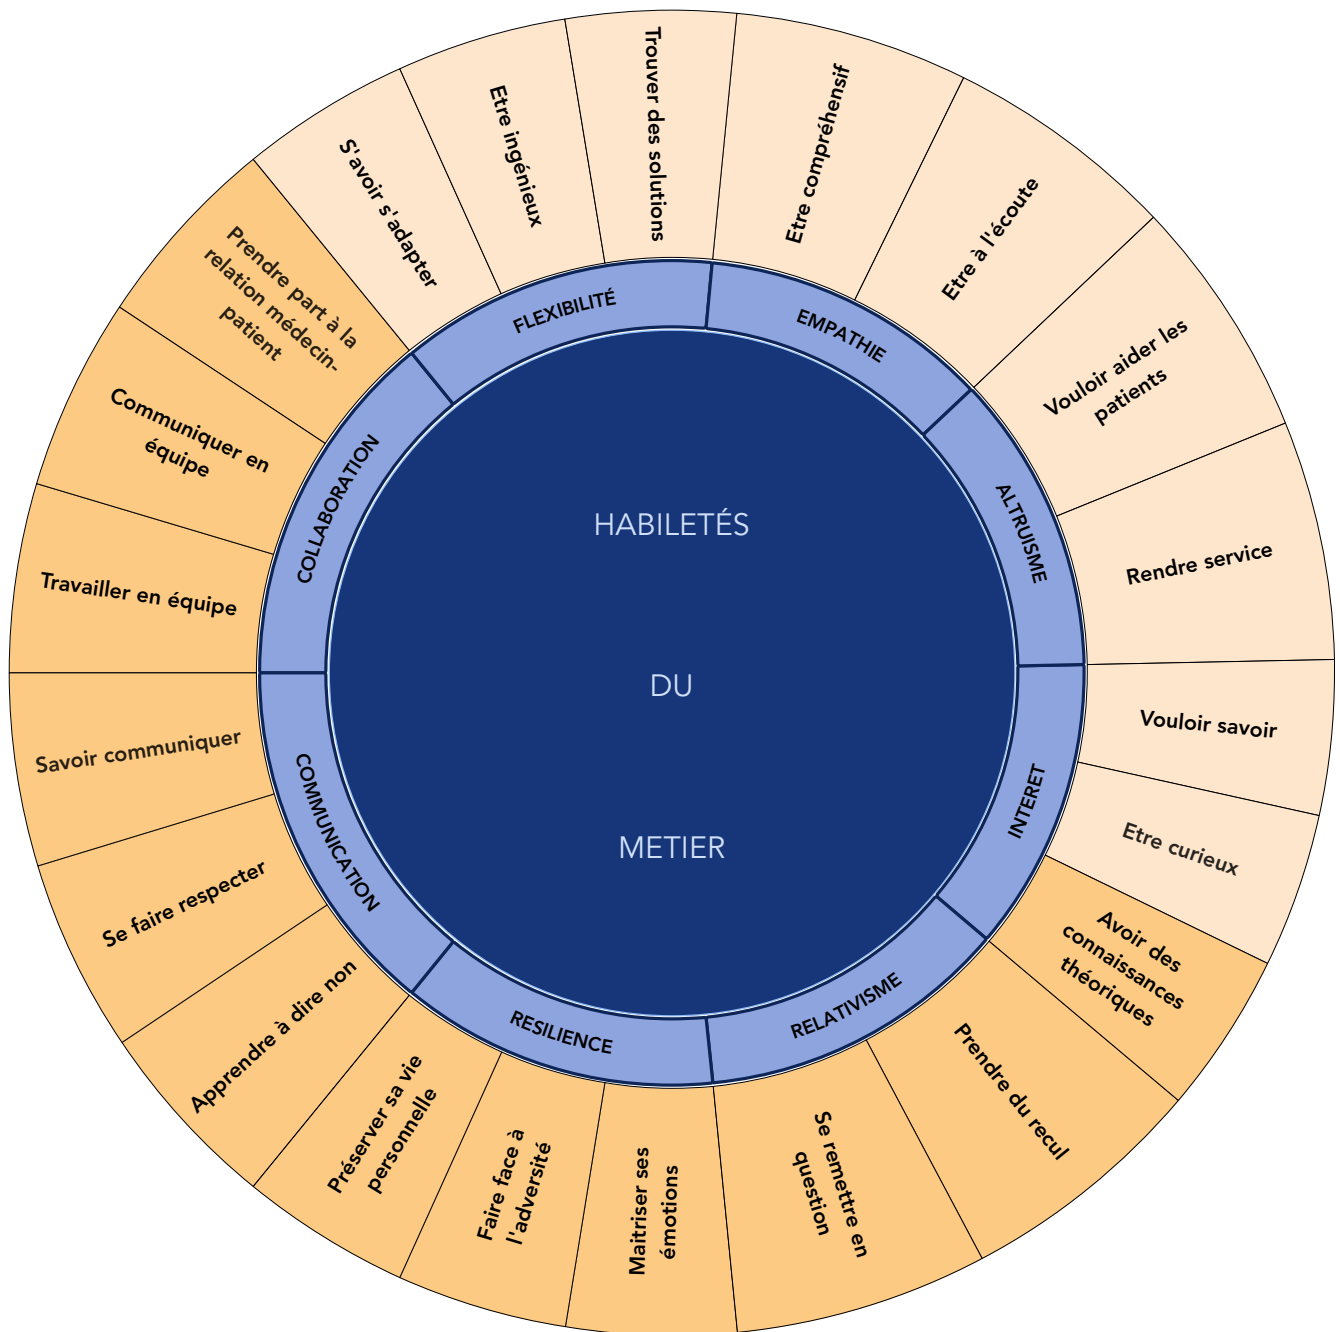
HABILETÉS

DU

METIER

FLEXIBILITÉ

S'avoir s'adapter

Etre ingénieux

Trouver des solutions

EMPATHIE

Etre compréhensif

Etre à l'écoute

ALTRUISME

Vouloir aider les patients

Rendre service

INTERET

Vouloir savoir

Etre curieux

RELATIVISME

Avoir des connaissances théoriques

Prendre du recul

Se remettre en question

RESILIENCE

Maitriser ses émotions

Faire face à l'adversité

Préserver sa vie personnelle

COMMUNICATION

Apprendre à dire non

Se faire respecter

Savoir communiquer

COLLABORATION

Travailler en équipe

Communiquer en équipe

Prendre part à la relation médecin-patient